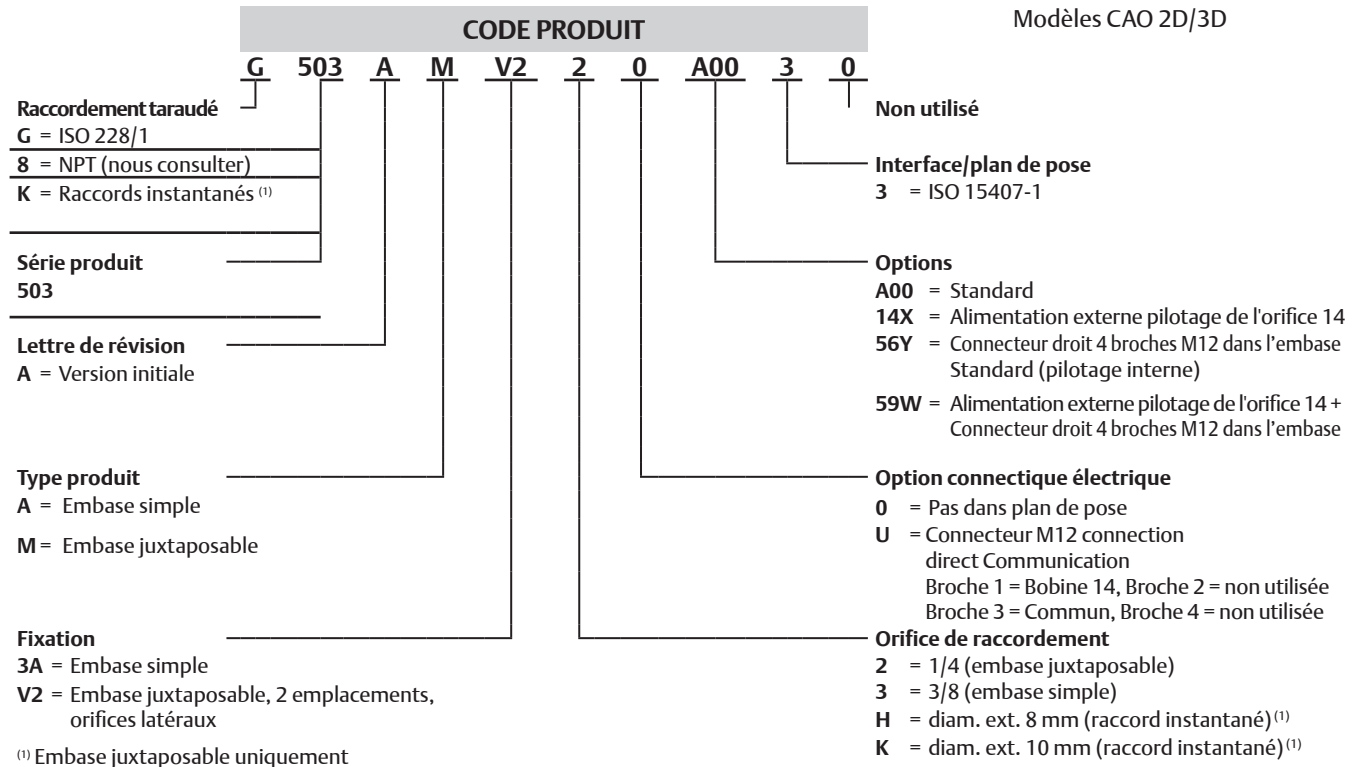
CODE PRODUIT

Modèles CAO 2D/3D

G 503 A M V2 2 0 A00 3 0

Raccordement taraudé
G = ISO 228/1
8 = NPT (nous consulter)
K = Raccords instantanés $^{(1)}$

Série produit
503

Lettre de révision
A = Version initiale

Type produit
A = Embase simple
M = Embase juxtaposable

Fixation
3A = Embase simple
V2 = Embase juxtaposable, 2 emplacements, orifices latéraux

$^{(1)}$ Embase juxtaposable uniquement

Non utilisé

Interface/plan de pose
3 = ISO 15407-1

Options
A00 = Standard
14X = Alimentation externe pilotage de l'orifice 14
56Y = Connecteur droit 4 broches M12 dans l'embase Standard (pilotage interne)
59W = Alimentation externe pilotage de l'orifice 14 + Connecteur droit 4 broches M12 dans l'embase

Option connectique électrique
0 = Pas dans plan de pose
U = Connecteur M12 connection direct Communication
Broche 1 = Bobine 14, Broche 2 = non utilisée
Broche 3 = Commun, Broche 4 = non utilisée

Orifice de raccordement
2 = 1/4 (embase juxtaposable)
3 = 3/8 (embase simple)
H = diam. ext. 8 mm (raccord instantané)$^{(1)}$
K = diam. ext. 10 mm (raccord instantané)$^{(1)}$